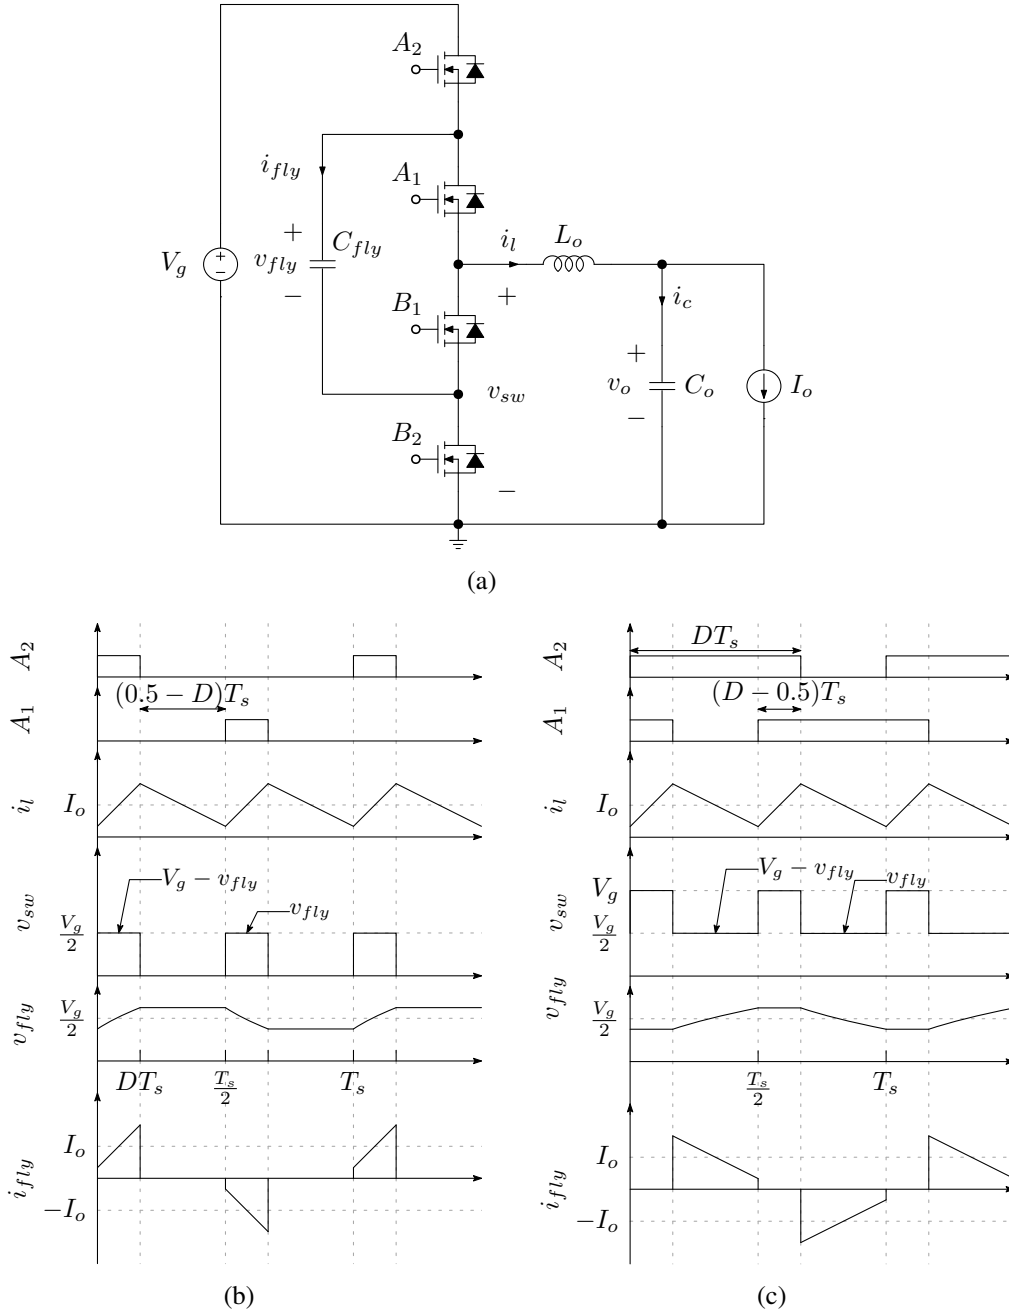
$A_2$
$i_{fly}$
$A_1$
$+$
$v_{fly}$
$C_{fly}$
$-$
$V_g$
$i_l$
$L_o$
$i_c$
$B_1$
$+$
$+$
$v_o$
$C_o$
$I_o$
$-$
$v_{sw}$
$B_2$
$-$

(a)

$A_2$
$A_1$
$(0.5-D)T_s$
$i_l$
$I_o$
$v_{sw}$
$V_g - v_{fly}$
$v_{fly}$
$\frac{V_g}{2}$
$v_{fly}$
$\frac{V_g}{2}$
$DT_s$
$\frac{T_s}{2}$
$T_s$
$i_{fly}$
$I_o$
$-I_o$

(b)

$A_2$
$DT_s$
$A_1$
$(D-0.5)T_s$
$i_l$
$I_o$
$v_{sw}$
$V_g$
$V_g - v_{fly}$
$v_{fly}$
$\frac{V_g}{2}$
$v_{fly}$
$\frac{V_g}{2}$
$\frac{T_s}{2}$
$T_s$
$i_{fly}$
$I_o$
$-I_o$

(c)